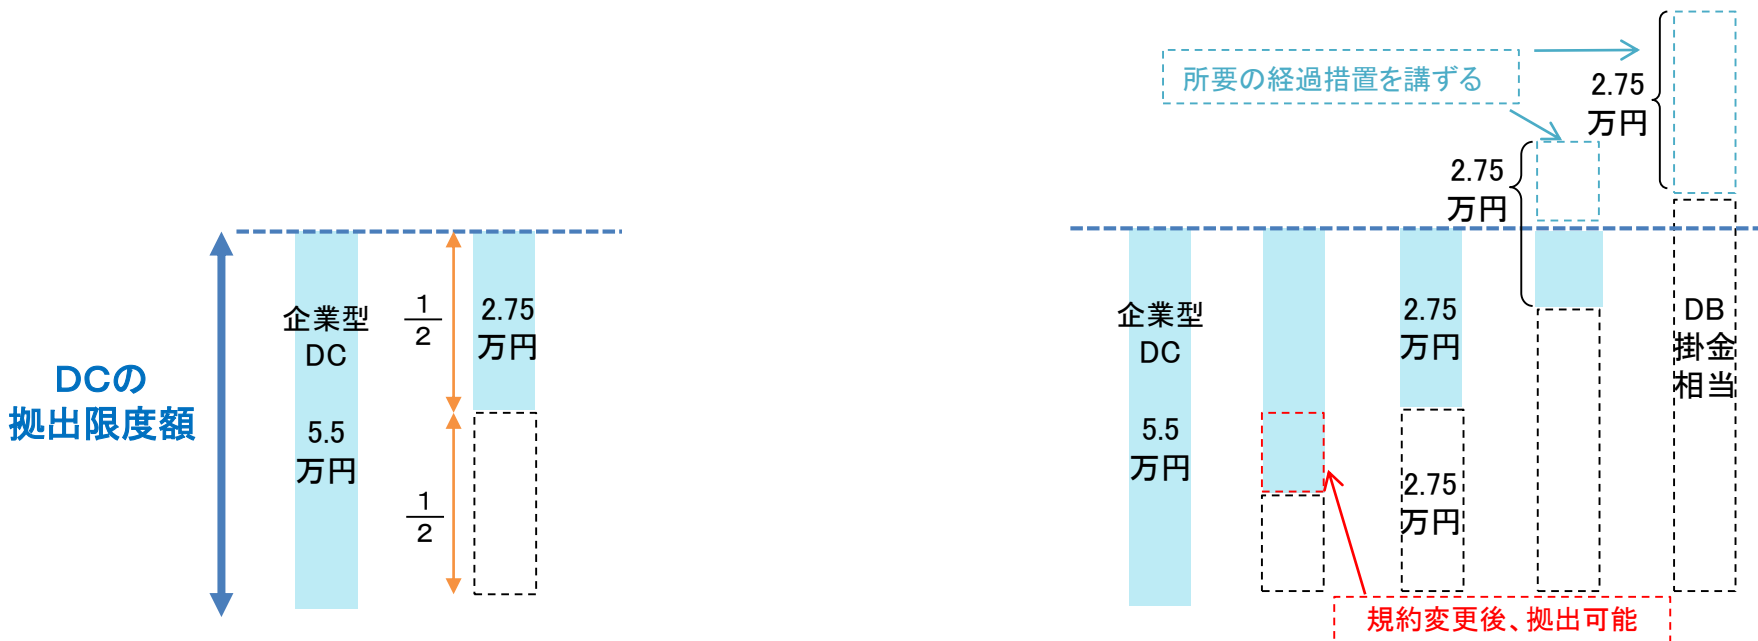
所要の経過措置を講ずる

2.75
万円

2.75
万円

DCの
拠出限度額

企業型
DC

5.5
万円

$\frac{1}{2}$

2.75
万円

$\frac{1}{2}$

企業型
DC

5.5
万円

2.75
万円

2.75
万円

DB
掛金
相当

規約変更後、拠出可能